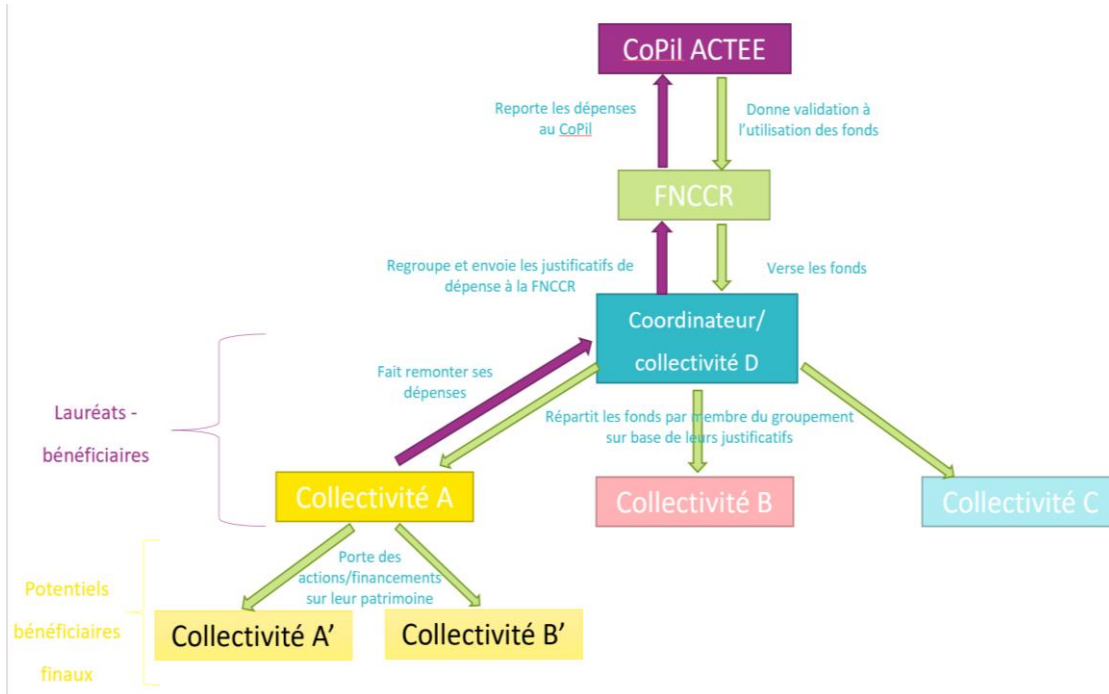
CoPil ACTEE

Reporte les dépenses au CoPil

Donne validation à l'utilisation des fonds

FNCCR

Regroupe et envoie les justificatifs de dépense à la FNCCR

Verse les fonds

Coordinateur/ collectivité D

Fait remonter ses dépenses

Répartit les fonds par membre du groupement sur base de leurs justificatifs

Lauréats - bénéficiaires

Collectivité A

Collectivité B

Collectivité C

Porte des actions/financements sur leur patrimoine

Potentiels bénéficiaires finaux

Collectivité A'

Collectivité B'